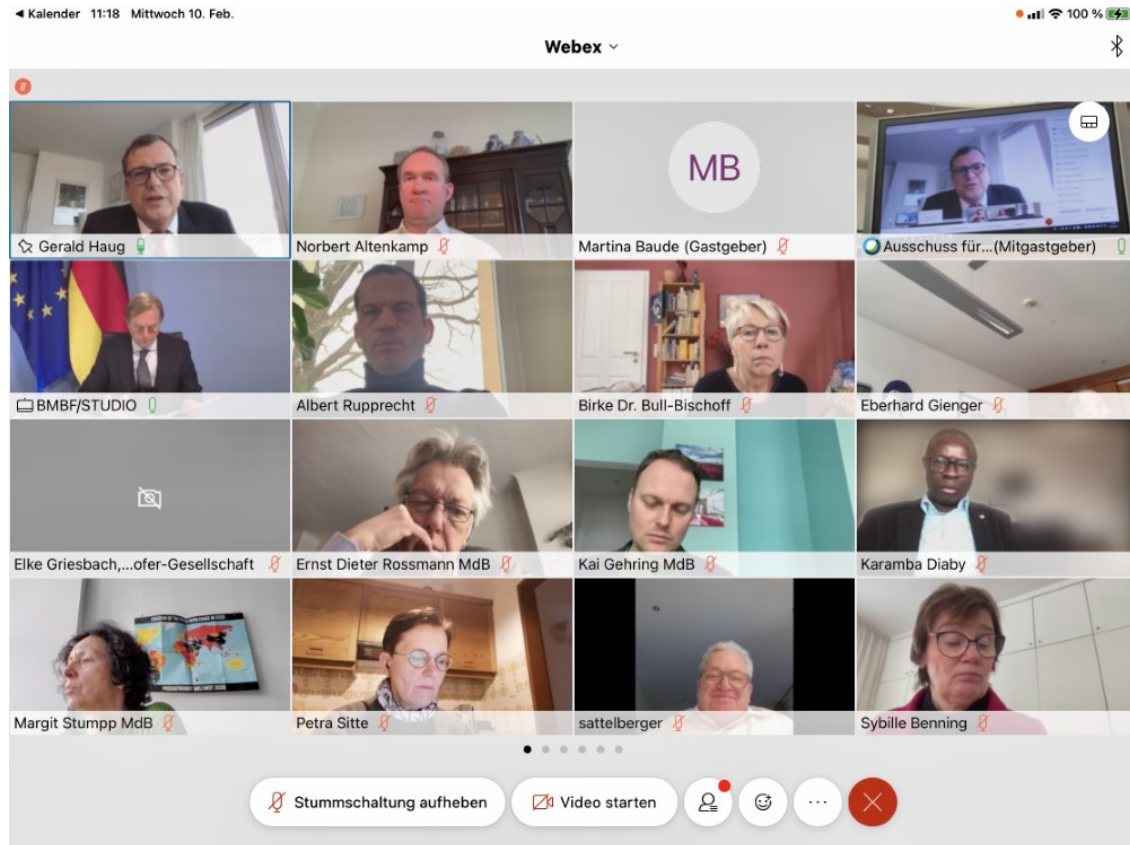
◂ Kalender 11:18 Mittwoch 10. Feb.

100 %

Webex

Gerald Haug

Norbert Altenkamp

MB

Martina Baude (Gastgeber)

Ausschuss für...(Mitgastgeber)

BMBF/STUDIO

Albert Rupprecht

Birke Dr. Bull-Bischoff

Eberhard Gienger

Elke Griesbach,...ofer-Gesellschaft

Ernst Dieter Rossmann MdB

Kai Gehring MdB

Karamba Diaby

Margit Stumpp MdB

Petra Sitte

sattelberger

Sybille Benning

Stummschaltung aufheben

Video starten